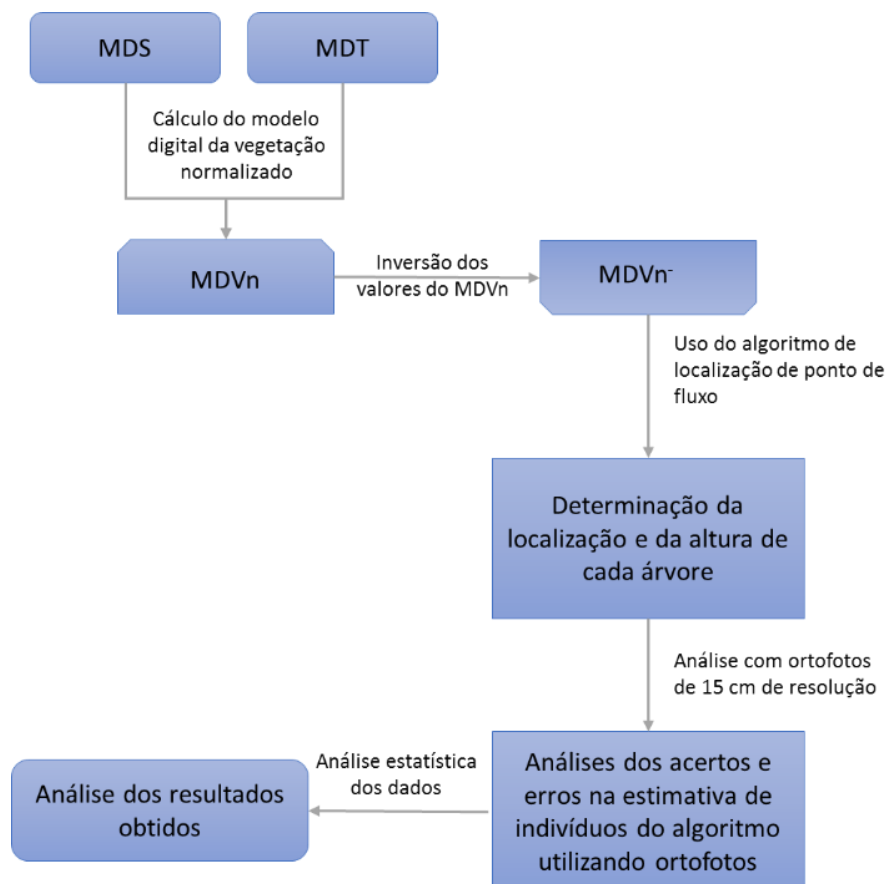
MDS

MDT

Cálculo do modelo digital da vegetação normalizado

MDVn

Inversão dos valores do MDVn

MDVn⁻

Uso do algoritmo de localização de ponto de fluxo

Determinação da localização e da altura de cada árvore

Análise com ortofotos de 15 cm de resolução

Análises dos acertos e erros na estimativa de indivíduos do algoritmo utilizando ortofotos

Análise estatística dos dados

Análise dos resultados obtidos